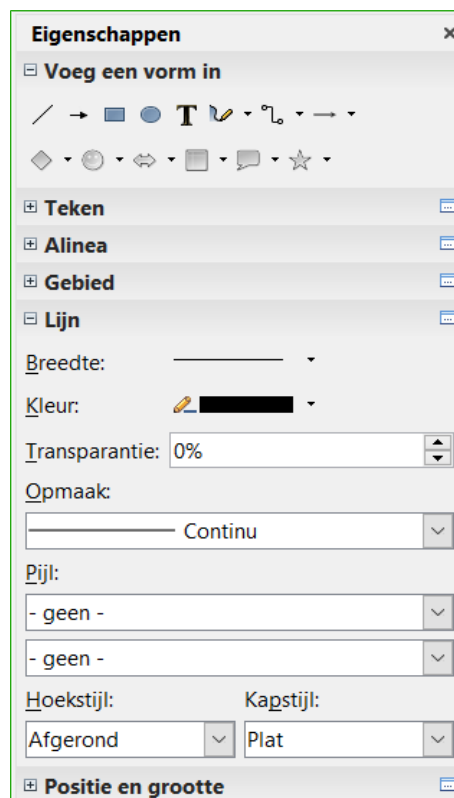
Eigenschappen ×

⊟ Voeg een vorm in

⊞ Teken

⊞ Alinea

⊞ Gebied

⊟ Lijn

Breedte:

Kleur:

Transparantie: 0%

Opmaak:

Continu

Pijl:

- geen -

- geen -

Hoekstijl:

Kapstijl:

Afgerond

Plat

⊞ Positie en grootte